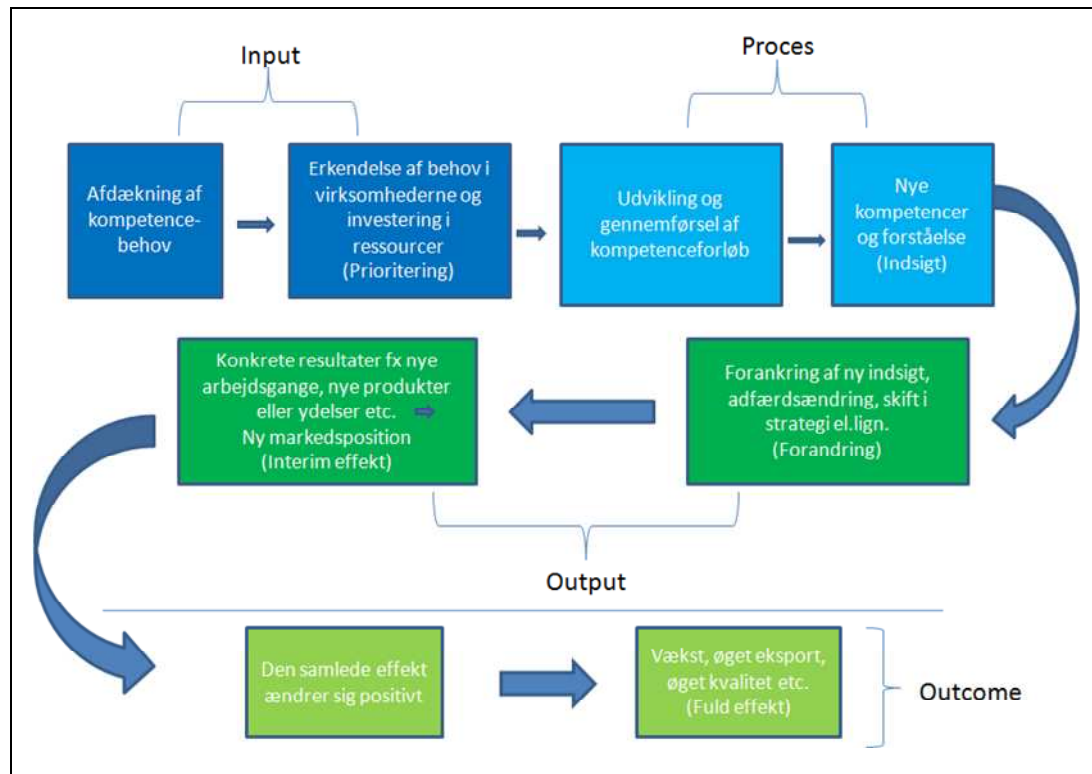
Input

Proces

Afdækning af kompetencebehov

Erkendelse af behov i virksomhederne og investering i ressourcer (Prioritering)

Udvikling og gennemførsel af kompetenceforløb

Nye kompetencer og forståelse (Indsigt)

Konkrete resultater fx nye arbejdsgange, nye produkter eller ydelser etc. ⇨ Ny markedsposition (Interim effekt)

Forankring af ny indsigt, adfærdsændring, skift i strategi el.lign. (Forandring)

Output

Den samlede effekt ændrer sig positivt

Vækst, øget eksport, øget kvalitet etc. (Fuld effekt)

Outcome